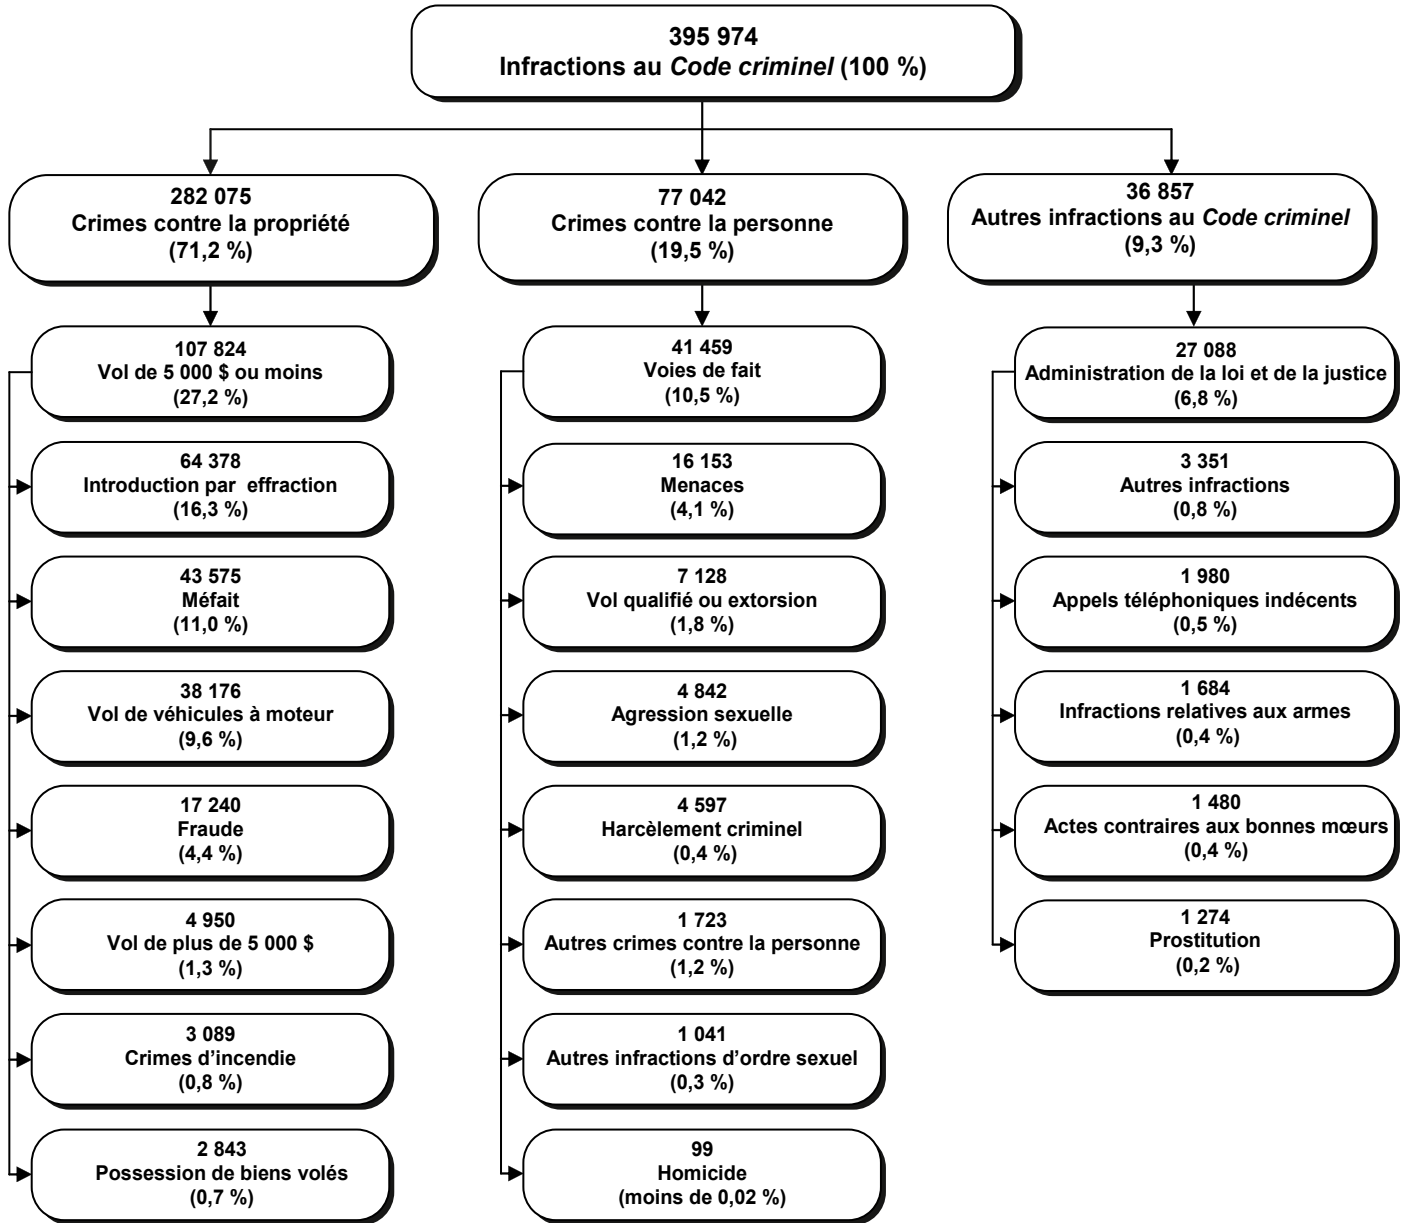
395 974
Infractions au *Code criminel* (100 %)

282 075
Crimes contre la propriété
(71,2 %)

107 824
Vol de 5 000 $ ou moins
(27,2 %)

64 378
Introduction par effraction
(16,3 %)

43 575
Méfait
(11,0 %)

38 176
Vol de véhicules à moteur
(9,6 %)

17 240
Fraude
(4,4 %)

4 950
Vol de plus de 5 000 $
(1,3 %)

3 089
Crimes d'incendie
(0,8 %)

2 843
Possession de biens volés
(0,7 %)

77 042
Crimes contre la personne
(19,5 %)

41 459
Voies de fait
(10,5 %)

16 153
Menaces
(4,1 %)

7 128
Vol qualifié ou extorsion
(1,8 %)

4 842
Agression sexuelle
(1,2 %)

4 597
Harcèlement criminel
(0,4 %)

1 723
Autres crimes contre la personne
(1,2 %)

1 041
Autres infractions d'ordre sexuel
(0,3 %)

99
Homicide
(moins de 0,02 %)

36 857
Autres infractions au *Code criminel*
(9,3 %)

27 088
Administration de la loi et de la justice
(6,8 %)

3 351
Autres infractions
(0,8 %)

1 980
Appels téléphoniques indécents
(0,5 %)

1 684
Infractions relatives aux armes
(0,4 %)

1 480
Actes contraires aux bonnes mœurs
(0,4 %)

1 274
Prostitution
(0,2 %)